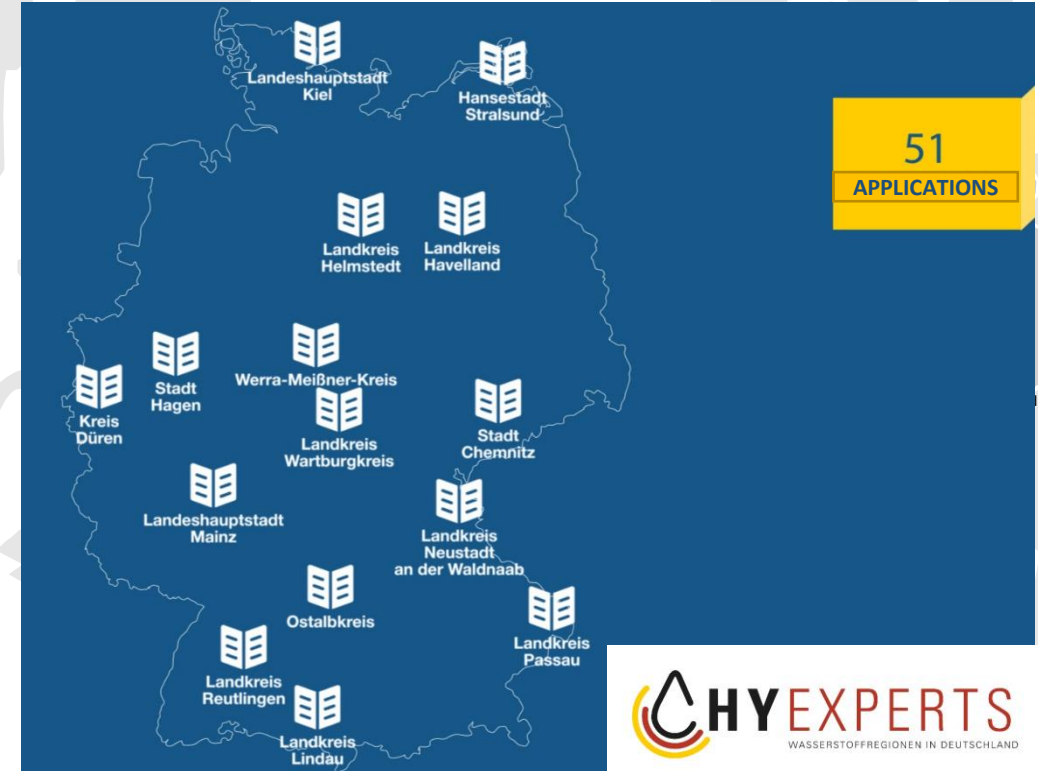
Landeshauptstadt Kiel

Hansestadt Stralsund

51
APPLICATIONS

Landkreis Helmstedt

Landkreis Havelland

Stadt Hagen

Werra-Meißner-Kreis

Kreis Düren

Landkreis Wartburgkreis

Stadt Chemnitz

Landeshauptstadt Mainz

Landkreis Neustadt an der Waldnaab

Ostalbkreis

Landkreis Passau

Landkreis Reutlingen

Landkreis Lindau

HYEXPERTS
WASSERSTOFFREGIONEN IN DEUTSCHLAND